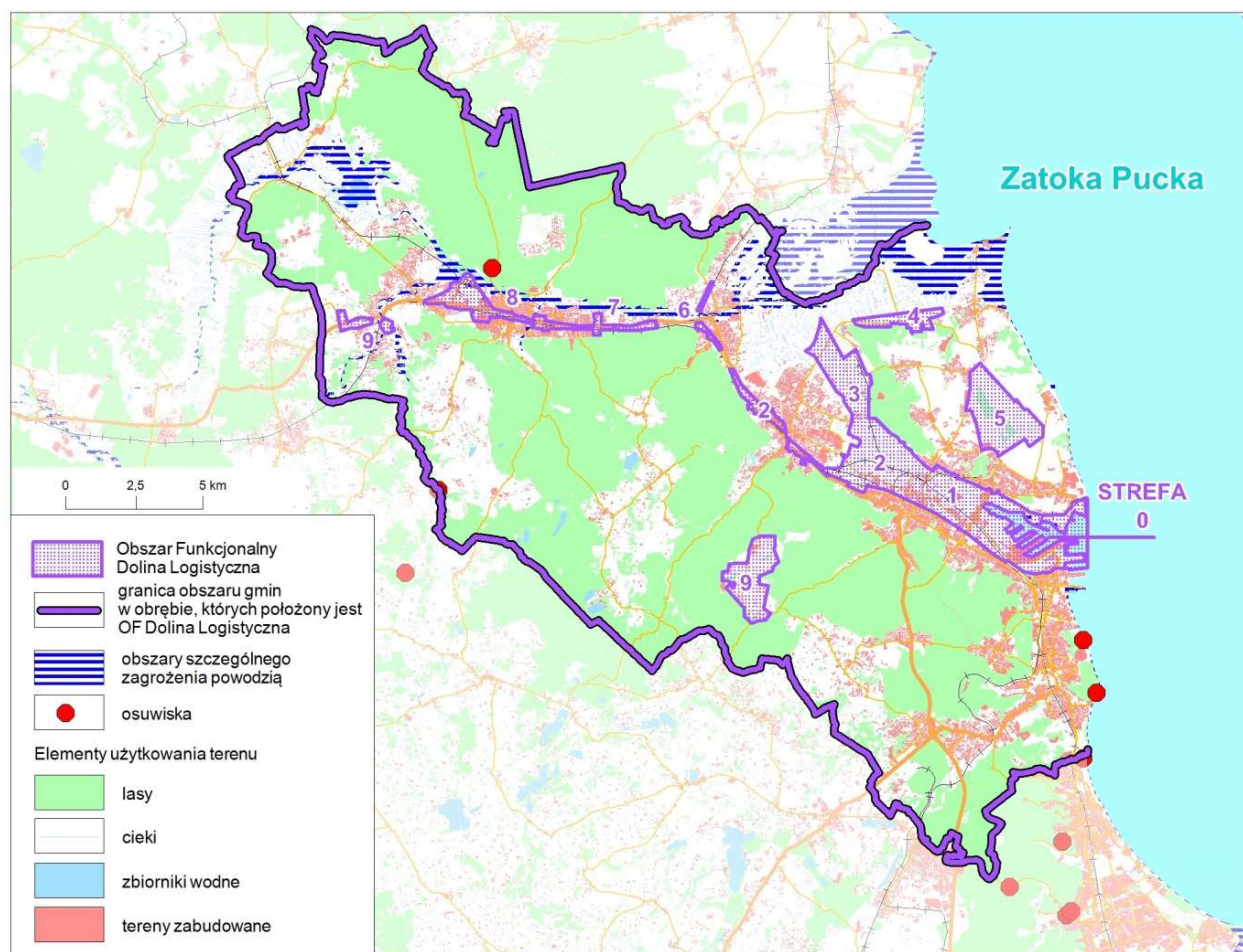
Zatoka Pucka

8
7
6
4
9
3
5
2
2
1
STREFA
0
9

0
2,5
5 km

Obszar Funkcjonalny Dolina Logistyczna

granica obszaru gmin w obrębie, których położony jest OF Dolina Logistyczna

obszary szczególnego zagrożenia powodzią

osuwiska

Elementy użytkowania terenu

lasy

cieki

zbiorniki wodne

tereny zabudowane